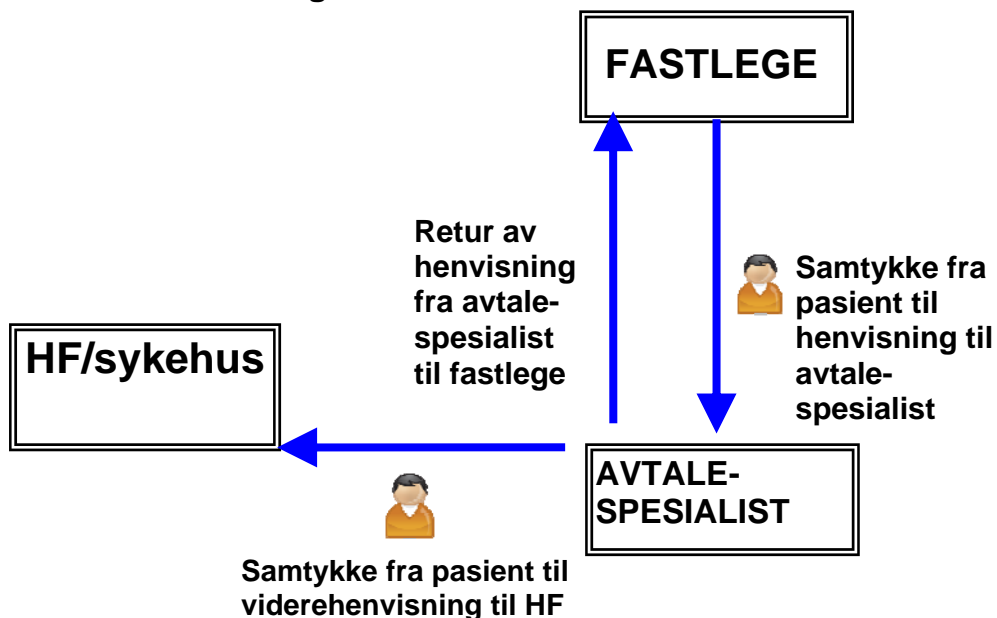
FASTLEGE

Retur av henvisning fra avtalespesialist til fastlege

Samtykke fra pasient til henvisning til avtalespesialist

HF/sykehus

AVTALE-SPESIALIST

Samtykke fra pasient til viderehenvisning til HF